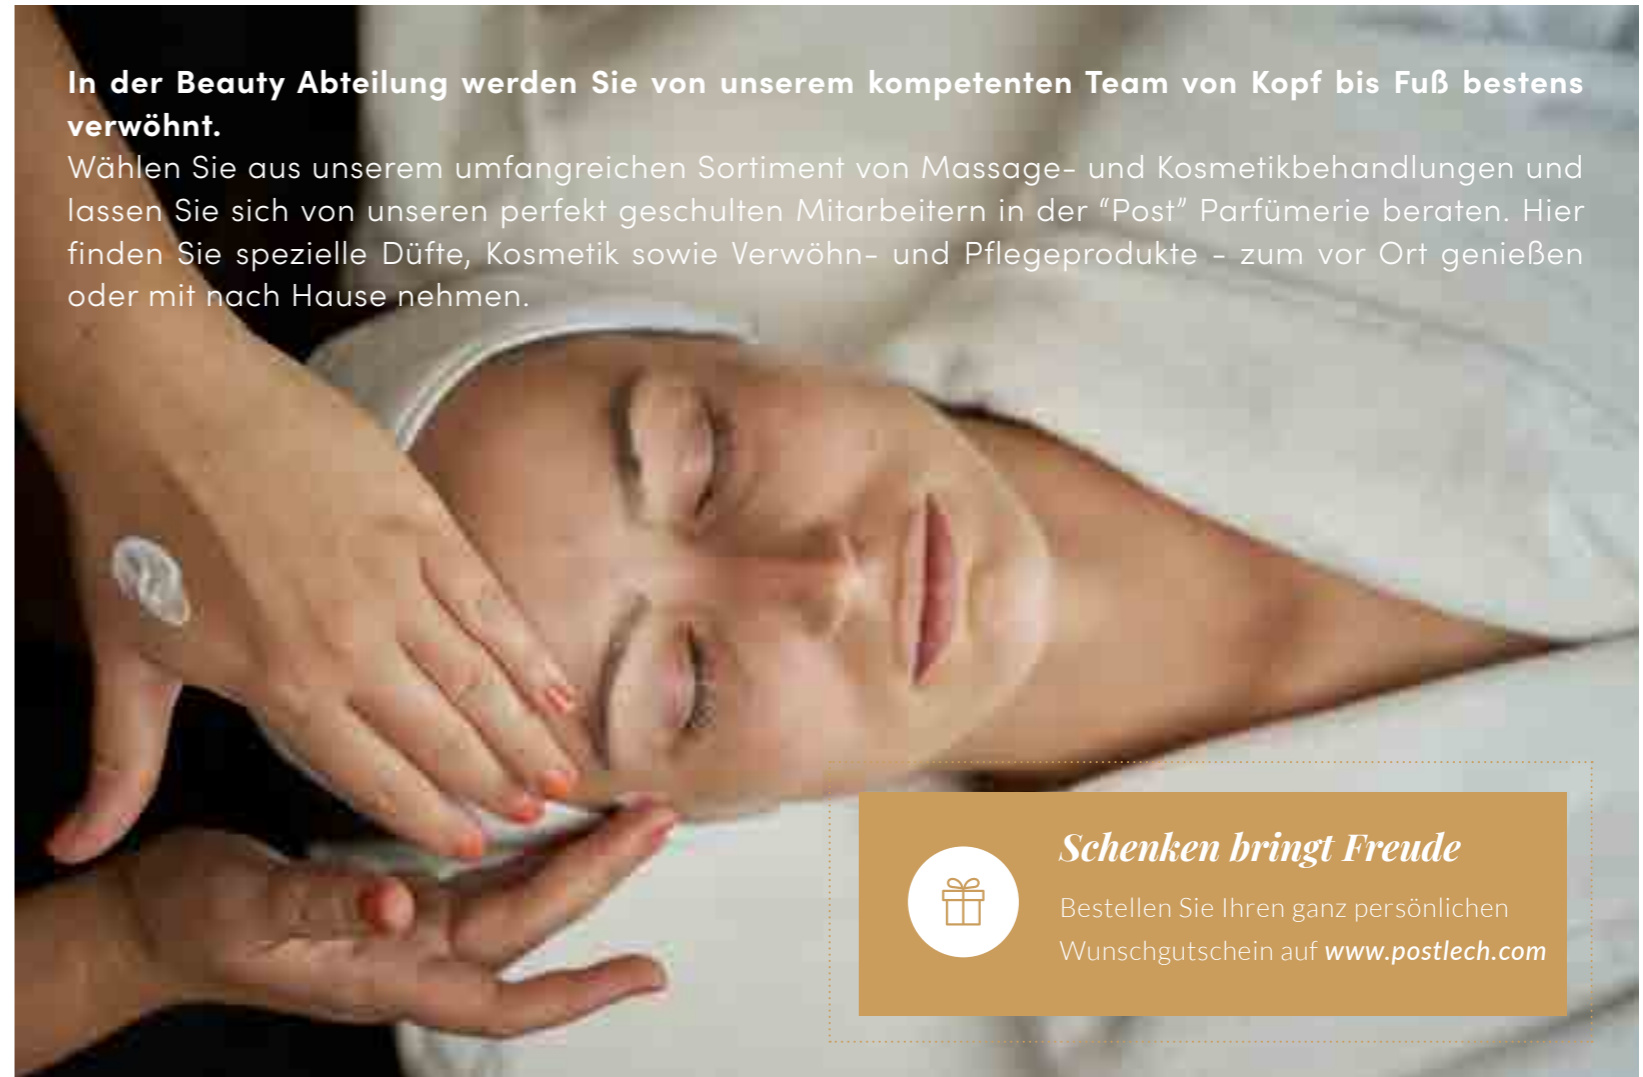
**In der Beauty Abteilung werden Sie von unserem kompetenten Team von Kopf bis Fuß bestens verwöhnt.**
Wählen Sie aus unserem umfangreichen Sortiment von Massage- und Kosmetikbehandlungen und lassen Sie sich von unseren perfekt geschulten Mitarbeitern in der "Post" Parfümerie beraten. Hier finden Sie spezielle Düfte, Kosmetik sowie Verwöhn- und Pflegeprodukte - zum vor Ort genießen oder mit nach Hause nehmen.

Schenken bringt Freude

Bestellen Sie Ihren ganz persönlichen Wunschgutschein auf **www.postlech.com**